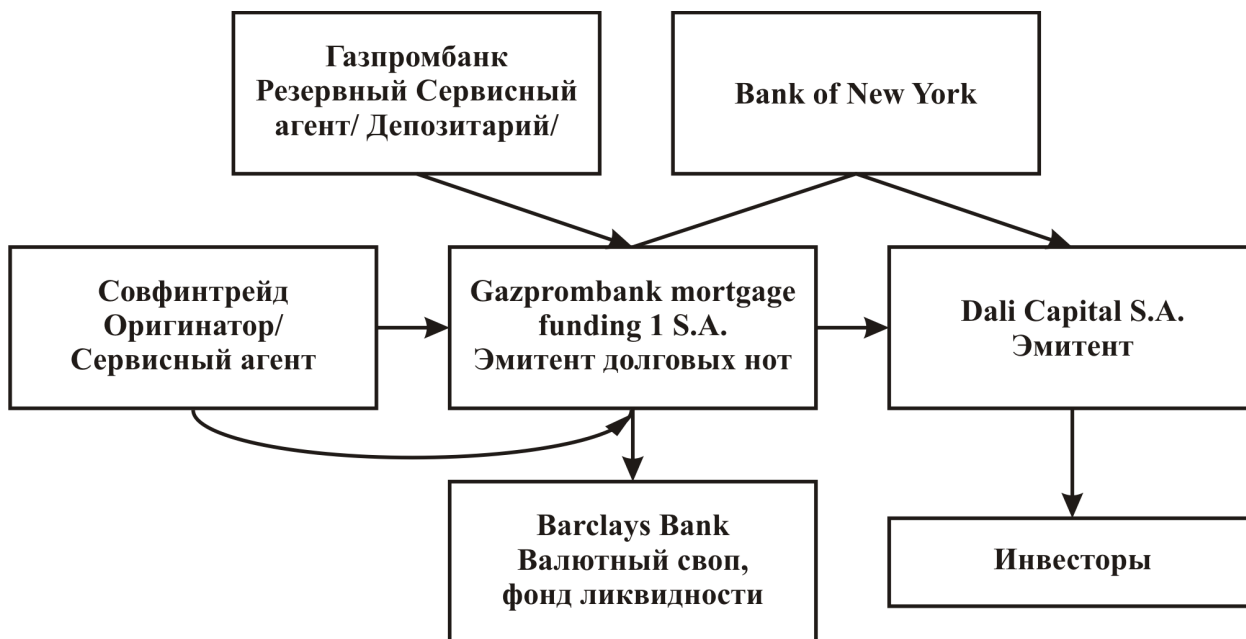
Газпромбанк
Резервный Сервисный агент/ Депозитарий/

Bank of New York

Совфинтрейд
Оригинатор/
Сервисный агент

Gazprombank mortgage funding 1 S.A.
Эмитент долговых нот

Dali Capital S.A.
Эмитент

Barclays Bank
Валютный своп, фонд ликвидности

Инвесторы